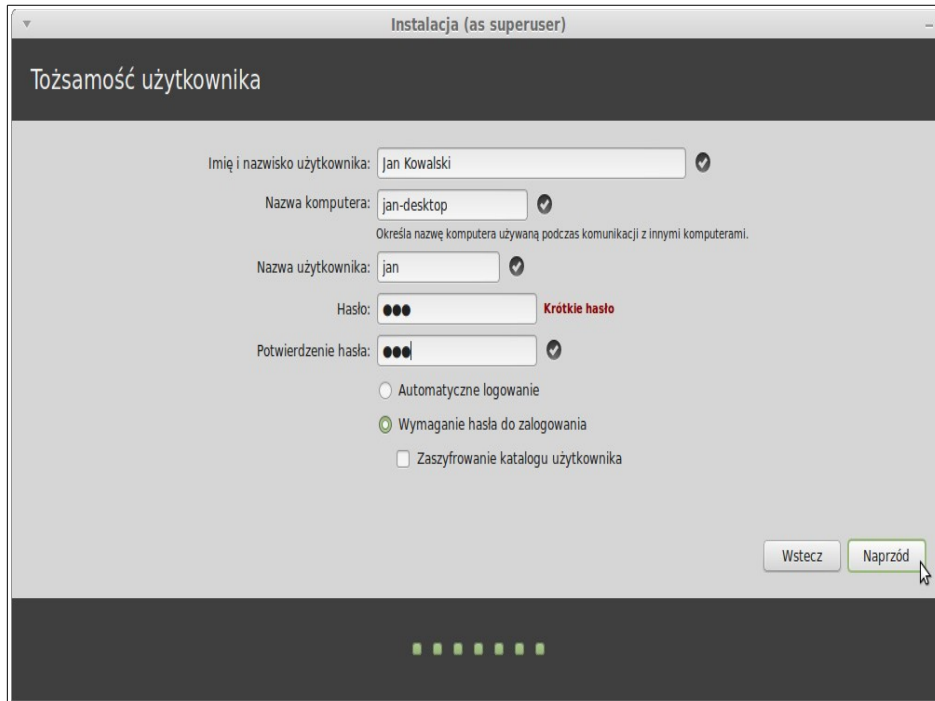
Instalacja (as superuser)

Tożsamość użytkownika

Imię i nazwisko użytkownika: Jan Kowalski

Nazwa komputera: jan-desktop

Określa nazwę komputera używaną podczas komunikacji z innymi komputerami.

Nazwa użytkownika: jan

Hasło: ●●● Krótkie hasło

Potwierdzenie hasła: ●●●

Automatyczne logowanie

Wymaganie hasła do zalogowania

Zaszyfrowanie katalogu użytkownika

Wstecz

Naprzód